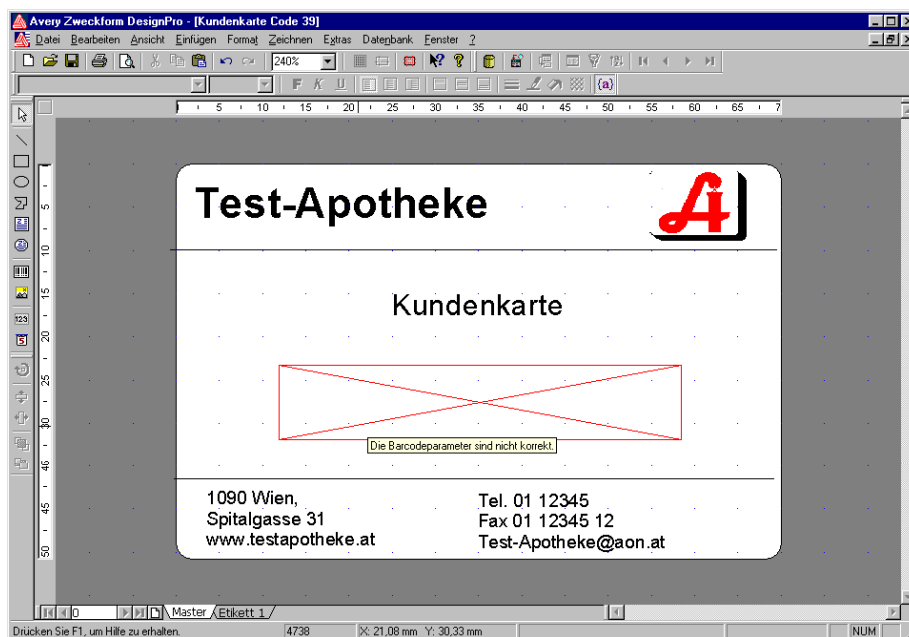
Avery Zweckform DesignPro - [Kundenkarte Code 39]

Datei Bearbeiten Ansicht Einfügen Format Zeichnen Extras Datenbank Fenster ?

240%

F K U

{a}

5 10 15 20 25 30 35 40 45 50 55 60 65 7

5 10 15 20 25 30 35 40 45 50

Test-Apotheke

Kundenkarte

Die Barcodeparameter sind nicht korrekt.

1090 Wien,
Spitalgasse 31
www.testapotheke.at

Tel. 01 12345
Fax 01 12345 12
Test-Apotheke@aon.at

0

Master Etikett 1

Drücken Sie F1, um Hilfe zu erhalten. 4738 X: 21,08 mm Y: 30,33 mm NUM